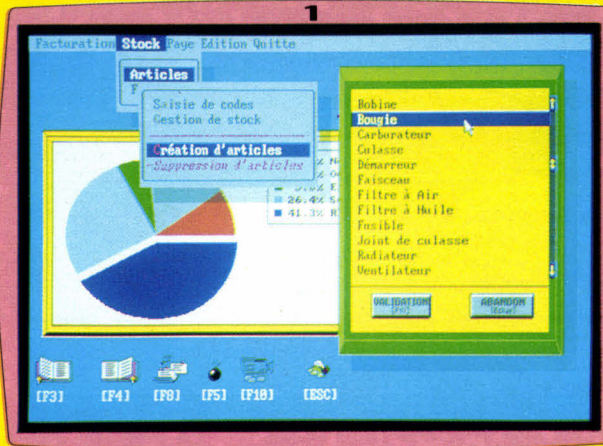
1

Facturation Stock Paye Edition Quitte

Articles
F

Saisie de codes
Gestion de stock
Création d'articles
Suppression d'articles

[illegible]% N
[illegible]% O
9.8% F
26.4% S
41.3% R

Bobine
Bougie
Carburateur
Culasse
Démarreur
Faisceau
Filtre à Air
Filtre à Huile
Fusible
Joint de culasse
Radiateur
Ventilateur

VALIDATION
[F9]

ABANDON
[Esc]

[F3] [F4] [F8] [F5] [F10] [ESC]